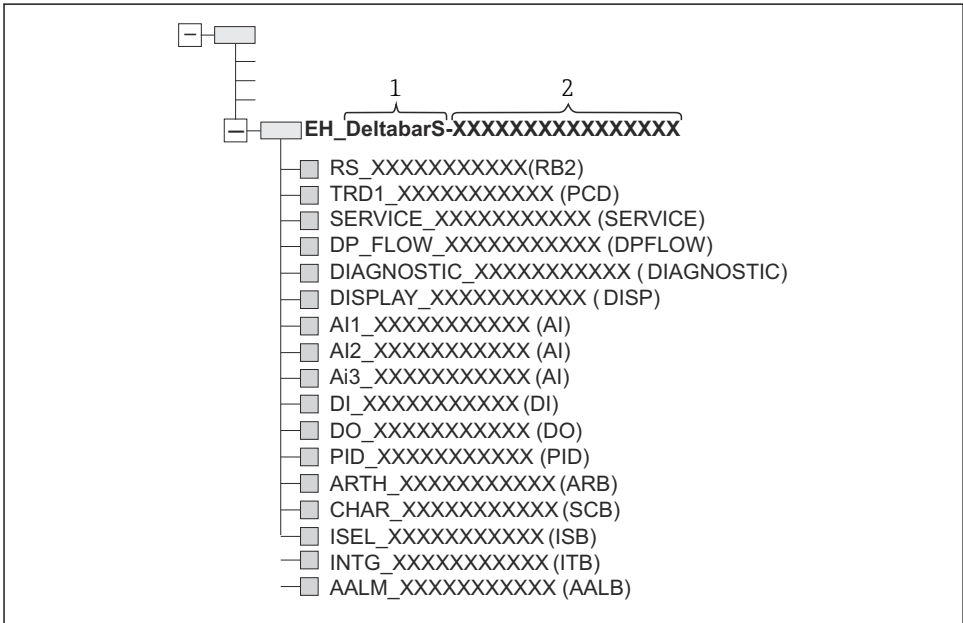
1 2

EH_DeltabarS-XXXXXXXXXXXXXXX

RS_XXXXXXXXXXX(RB2)
TRD1_XXXXXXXXXXX (PCD)
SERVICE_XXXXXXXXXXX (SERVICE)
DP_FLOW_XXXXXXXXXXX (DPFLOW)
DIAGNOSTIC_XXXXXXXXXXX ( DIAGNOSTIC)
DISPLAY_XXXXXXXXXXX ( DISP)
AI1_XXXXXXXXXXX (AI)
AI2_XXXXXXXXXXX (AI)
Ai3_XXXXXXXXXXX (AI)
DI_XXXXXXXXXXX (DI)
DO_XXXXXXXXXXX (DO)
PID_XXXXXXXXXXX (PID)
ARTH_XXXXXXXXXXX (ARB)
CHAR_XXXXXXXXXXX (SCB)
ISEL_XXXXXXXXXXX (ISB)
INTG_XXXXXXXXXXX (ITB)
AALM_XXXXXXXXXXX (AALB)